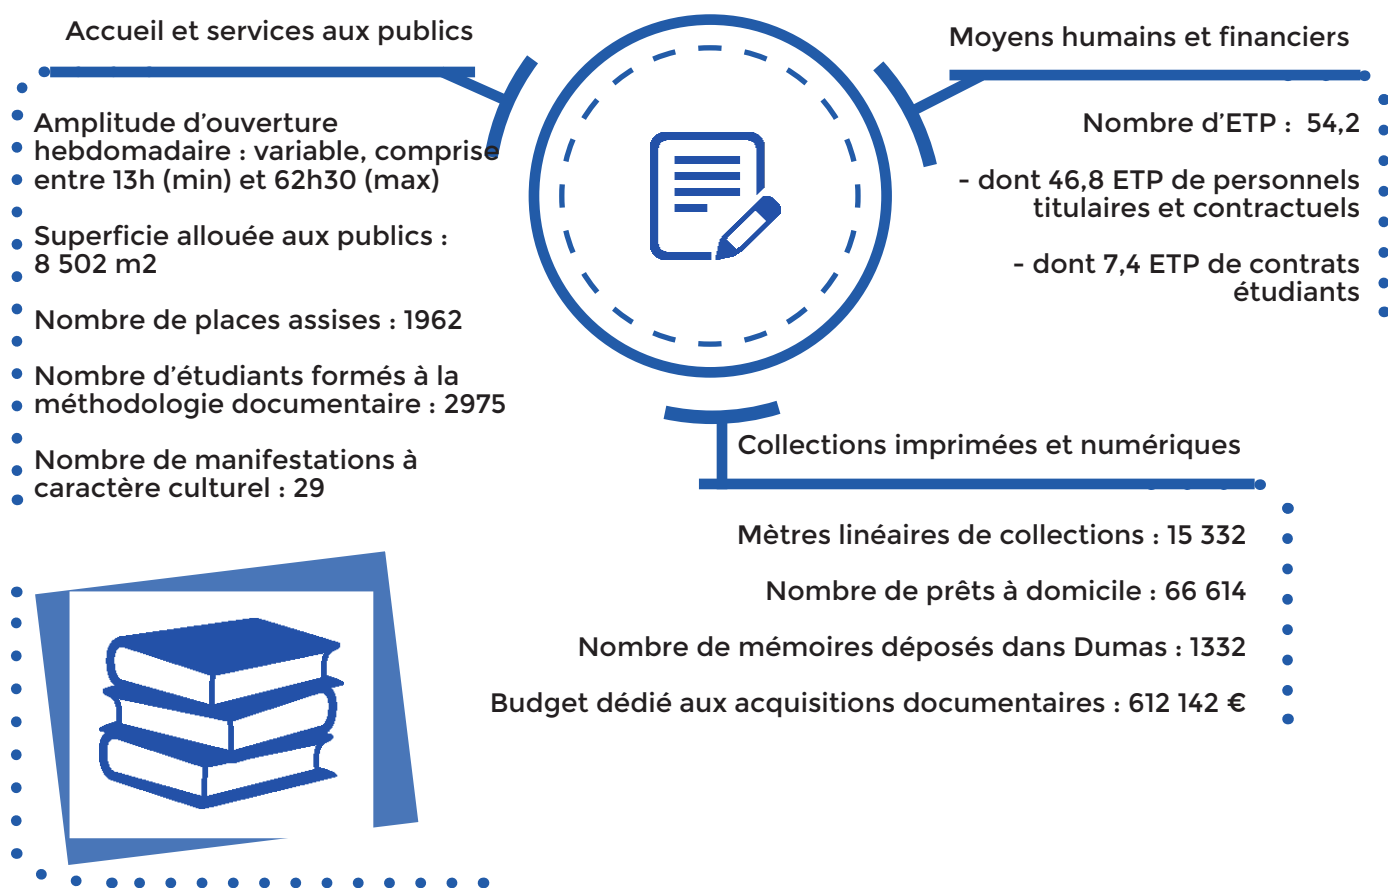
Accueil et services aux publics

Amplitude d’ouverture hebdomadaire : variable, comprise entre 13h (min) et 62h30 (max)

Superficie allouée aux publics : 8 502 m2

Nombre de places assises : 1962

Nombre d’étudiants formés à la méthodologie documentaire : 2975

Nombre de manifestations à caractère culturel : 29

Moyens humains et financiers

Nombre d’ETP : 54,2

- dont 46,8 ETP de personnels titulaires et contractuels

- dont 7,4 ETP de contrats étudiants

Collections imprimées et numériques

Mètres linéaires de collections : 15 332

Nombre de prêts à domicile : 66 614

Nombre de mémoires déposés dans Dumas : 1332

Budget dédié aux acquisitions documentaires : 612 142 €